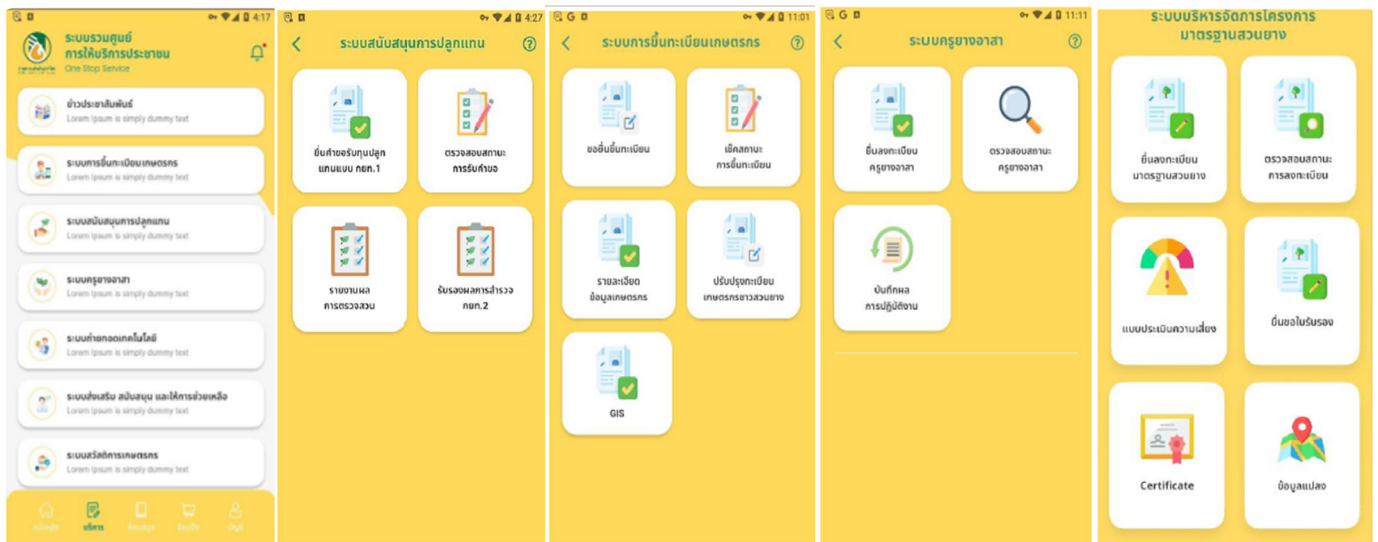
4:17

ระบบรวมศูนย์ การให้บริการประชาชน
One Stop Service

ข่าวประชาสัมพันธ์
Lorem Ipsum is simply dummy text

ระบบการขึ้นทะเบียนเกษตรกร
Lorem Ipsum is simply dummy text

ระบบสนับสนุนการปลูกแทน
Lorem Ipsum is simply dummy text

ระบบครูยางอาสา
Lorem Ipsum is simply dummy text

ระบบถ่ายทอดเทคโนโลยี
Lorem Ipsum is simply dummy text

ระบบส่งเสริม สนับสนุน และให้การช่วยเหลือ
Lorem Ipsum is simply dummy text

ระบบสวัสดิการเกษตรกร
Lorem Ipsum is simply dummy text

หน้าแรก บริการ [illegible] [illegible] บัญชี

4:27

ระบบสนับสนุนการปลูกแทน

ยื่นคำขอรับทุนปลูกแทนแบบ กยท.1

ตรวจสอบสถานะการรับคำขอ

รายงานผลการตรวจสวน

รับรองผลการสำรวจ กยท.2

11:01

ระบบการขึ้นทะเบียนเกษตรกร

ขอขึ้นขึ้นทะเบียน

เช็คสถานะการขึ้นทะเบียน

รายละเอียดข้อมูลเกษตรกร

ปรับปรุงทะเบียนเกษตรกรชาวสวนยาง

GIS

11:11

ระบบครูยางอาสา

ยื่นลงทะเบียนครูยางอาสา

ตรวจสอบสถานะครูยางอาสา

บันทึกผลการปฏิบัติงาน

ระบบบริหารจัดการโครงการมาตรฐานสวนยาง

ยื่นลงทะเบียนมาตรฐานสวนยาง

ตรวจสอบสถานะการลงทะเบียน

แบบประเมินความเสี่ยง

ยื่นขอใบรับรอง

Certificate

ข้อมูลแปลง